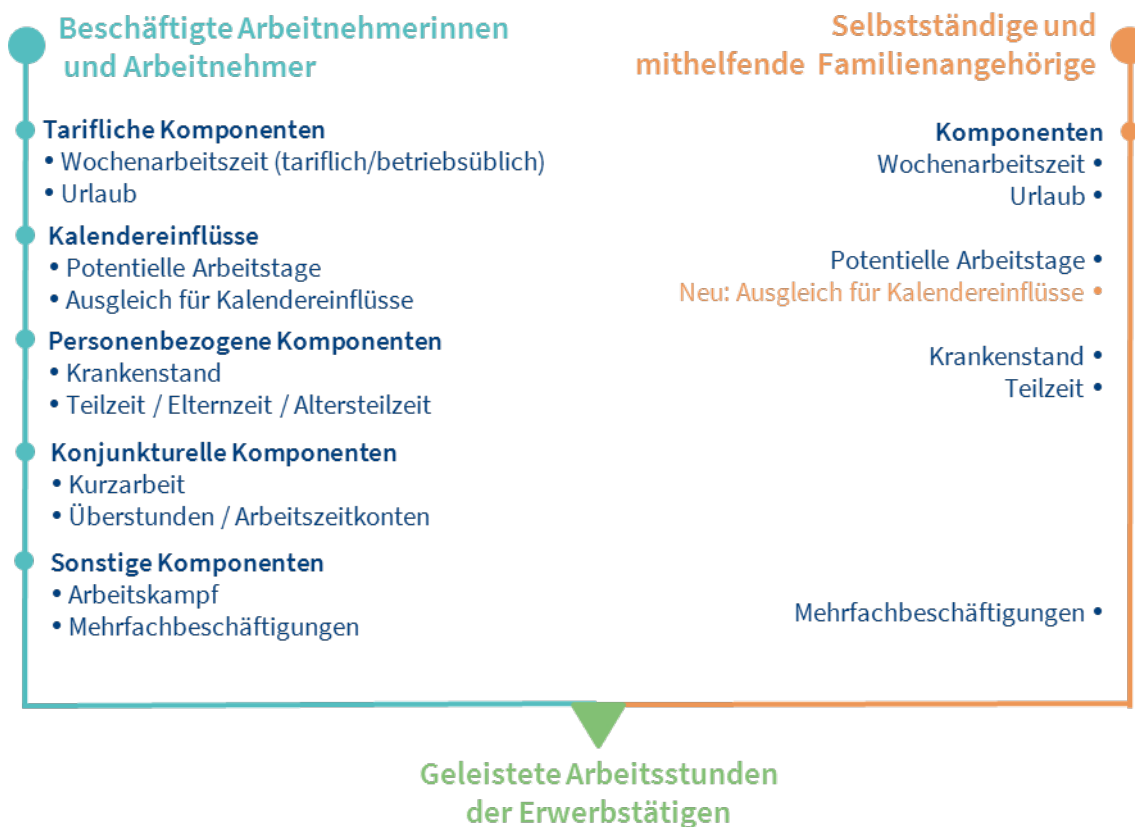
Beschäftigte Arbeitnehmerinnen und Arbeitnehmer

Tarifliche Komponenten
• Wochenarbeitszeit (tariflich/betriebsüblich)
• Urlaub

Kalendereinflüsse
• Potentielle Arbeitstage
• Ausgleich für Kalendereinflüsse

Personenbezogene Komponenten
• Krankenstand
• Teilzeit / Elternzeit / Altersteilzeit

Konjunkturelle Komponenten
• Kurzarbeit
• Überstunden / Arbeitszeitkonten

Sonstige Komponenten
• Arbeitskampf
• Mehrfachbeschäftigungen

Selbstständige und mithelfende Familienangehörige

Komponenten
Wochenarbeitszeit •
Urlaub •

Potentielle Arbeitstage •
Neu: Ausgleich für Kalendereinflüsse •

Krankenstand •
Teilzeit •

Mehrfachbeschäftigungen •

Geleistete Arbeitsstunden der Erwerbstätigen